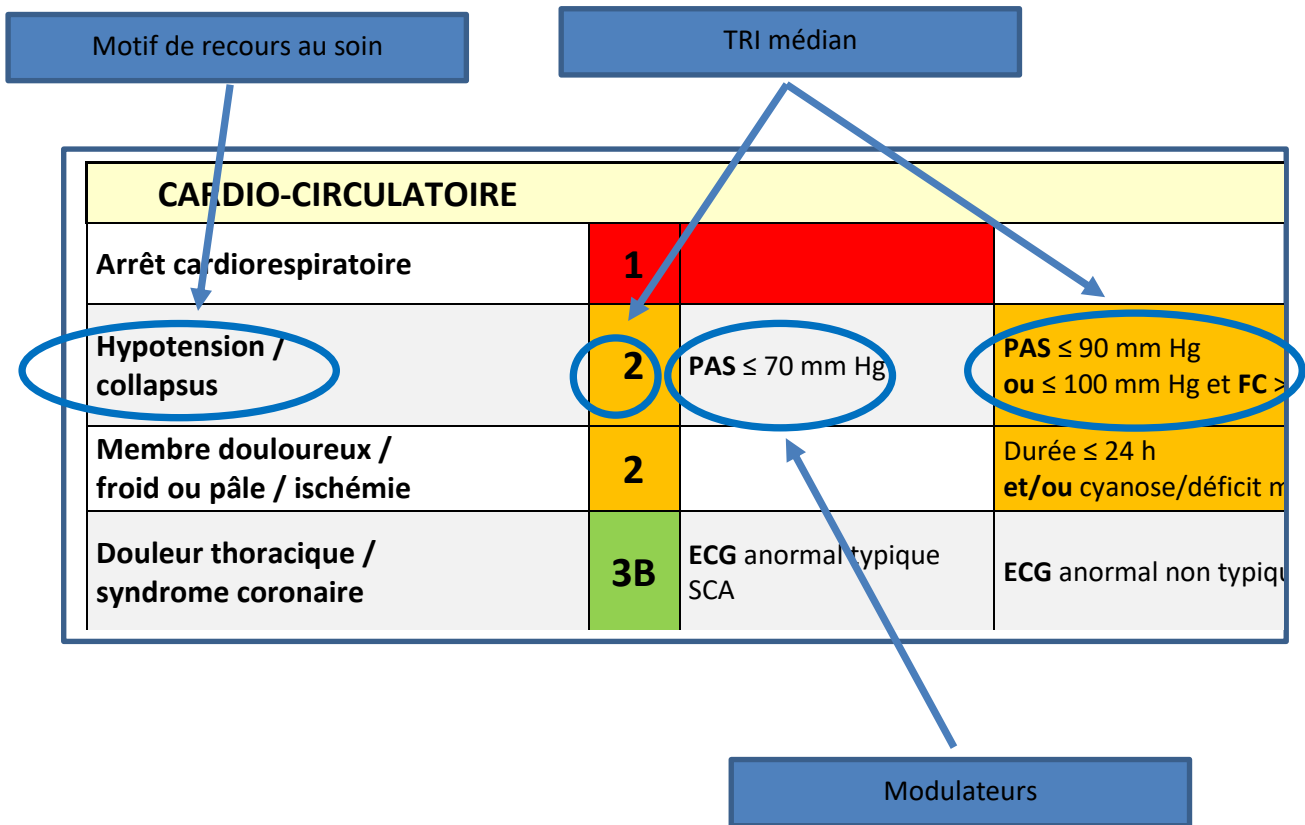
Motif de recours au soin

TRI médian

| CARDIO-CIRCULATOIRE | | | |
|---|---|---|---|
| Arrêt cardiorespiratoire | 1 | | |
| Hypotension / collapsus | 2 | PAS ≤ 70 mm Hg | PAS ≤ 90 mm Hg ou ≤ 100 mm Hg et FC > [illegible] |
| Membre douloureux / froid ou pâle / ischémie | 2 | | Durée ≤ 24 h et/ou cyanose/déficit m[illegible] |
| Douleur thoracique / syndrome coronaire | 3B | ECG anormal typique SCA | ECG anormal non typiqu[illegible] |

Modulateurs